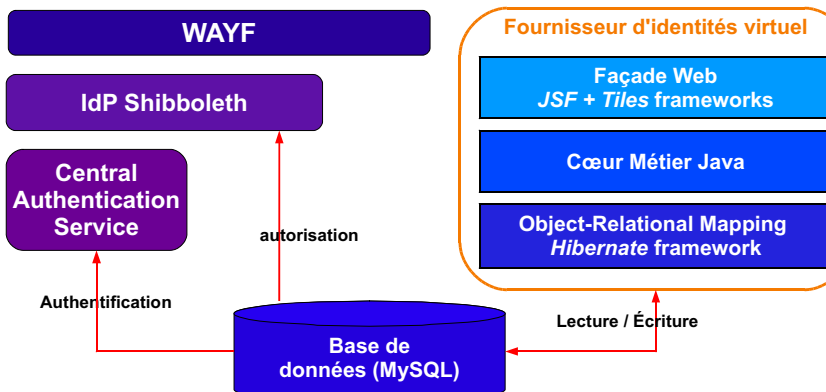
WAYF

IdP Shibboleth

Central Authentication Service

autorisation

Authentification

Fournisseur d'identités virtuel

Façade Web
*JSF* + *Tiles* frameworks

Cœur Métier Java

Object-Relational Mapping
*Hibernate* framework

Lecture / Écriture

Base de données (MySQL)